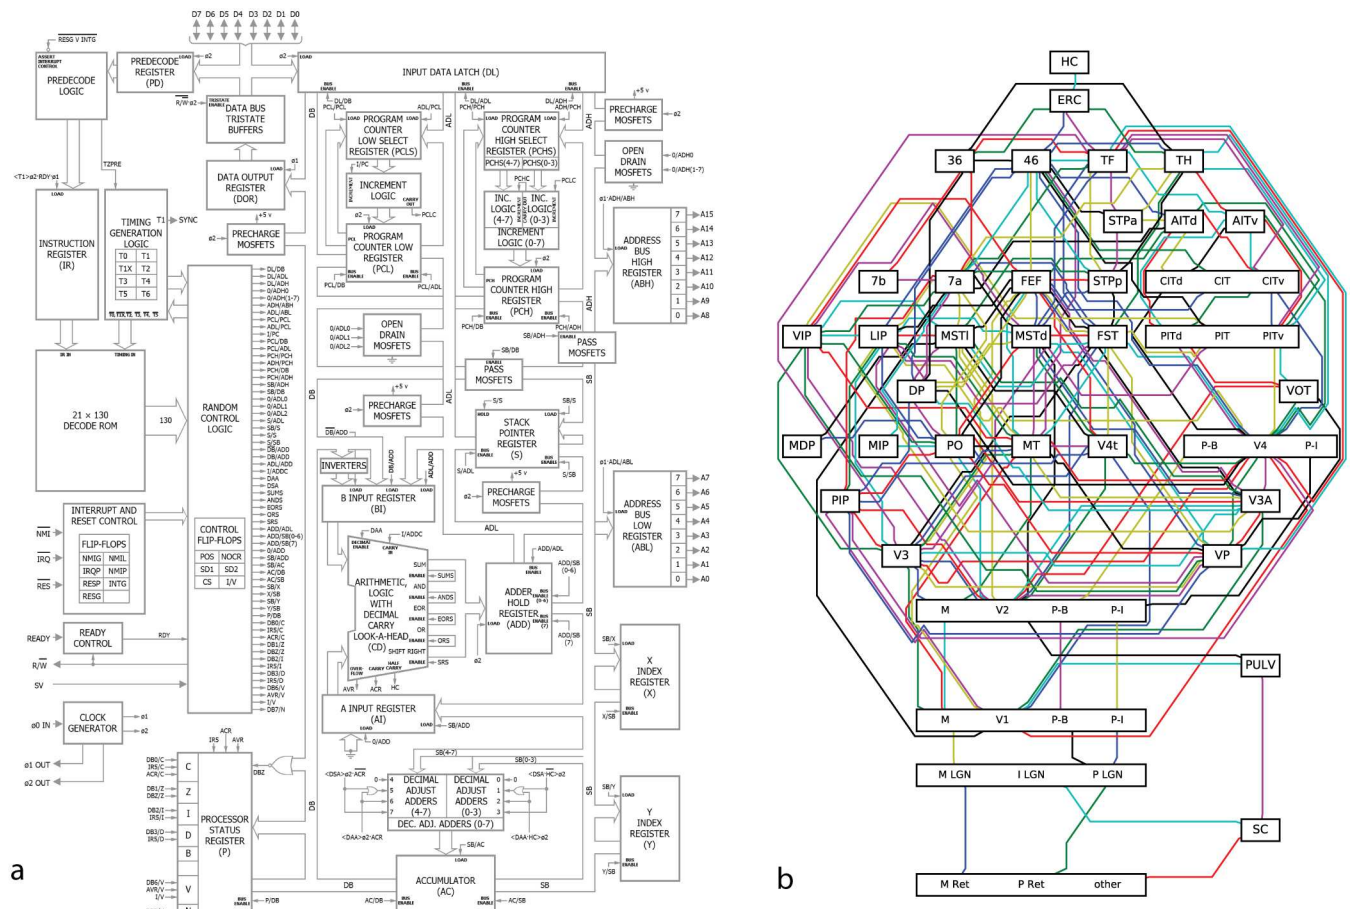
a

D7 D6 D5 D4 D3 D2 D1 D0

RESG V INTG

ASSERT INTERRUPT CONTROL

PREDECODE LOGIC

PREDECODE REGISTER (PD)

LOAD ø2

LOAD

INPUT DATA LATCH (DL)

R/W ø2

TRISTATE ENABLE

DATA BUS TRISTATE BUFFERS

<T1>ø2·RDY·ø1

T2PRE

DATA OUTPUT REGISTER (DOR)

ø1 LOAD

+5 v

ø2

PRECHARGE MOSFETS

LOAD

INSTRUCTION REGISTER (IR)

TIMING GENERATION LOGIC

T1 SYNC

| T0 | T1 |
|---|---|
| T1X | T2 |
| T3 | T4 |
| T5 | T6 |

T0, T1X, T2, T3, T4, T5

IR IN

TIMING IN

21 × 130 DECODE ROM

130

RANDOM CONTROL LOGIC

DL/DB DL/ADL DL/ADH 0/ADH(1-7) ADH/ABH ADL/ABL PCL/PCL ADL/PCL I/PC PCL/DB PCL/ADL PCH/PCH ADH/PCH PCH/DB PCH/ADH SB/ADH SB/DB 0/ADL0 0/ADL1 0/ADL2 S/ADL SB/S S/S S/SB DB/ADD DB/ADD ADL/ADD I/ADDC DAA DSA SUMS ANDS EORS ORS SRS ADD/ADL ADD/SB(0-6) ADD/SB(7) 0/ADD SB/ADD SB/AC AC/DB AC/SB SB/X X/SB SB/Y Y/SB P/DB DB0/C IR5/C ACR/C DB1/Z DBZ/Z DB2/I IR5/I DB3/D IR5/D DB6/V AVR/V I/V DB7/N

INTERRUPT AND RESET CONTROL

NMI

IRQ

RES

FLIP-FLOPS

| NMIG | NMIL |
|---|---|
| IRQP | NMIP |
| RESP | INTG |
| RESG | |

CONTROL FLIP-FLOPS

| POS | NOCR |
|---|---|
| SD1 | SD2 |
| CS | I/V |

READY

READY CONTROL

RDY

R/W

SV

ø0 IN

CLOCK GENERATOR

ø1

ø2

ø1 OUT

ø2 OUT

BUS ENABLE

DL/DB

ADL/PCL

LOAD

PROGRAM COUNTER LOW SELECT REGISTER (PCLS)

I/PC

INCREMENT LOGIC

CARRY OUT

PCLC

PROGRAM COUNTER LOW REGISTER (PCL)

BUS ENABLE

PCL/DB

PCL/ADL

DB

ADL

DL/ADL PCH/PCH

DL/ADH ADH/PCH

PROGRAM COUNTER HIGH SELECT REGISTER (PCHS)

PCHS(4-7) PCHS(0-3)

PCHC

INC. LOGIC (4-7)

INC. LOGIC (0-3)

INCREMENT LOGIC (0-7)

PROGRAM COUNTER HIGH REGISTER (PCH)

PCH/DB

PCH/ADH

ADH

+5 v

PRECHARGE MOSFETS

ø2

OPEN DRAIN MOSFETS

0/ADH0

0/ADH(1-7)

ø1·ADH/ABH

LOAD

ADDRESS BUS HIGH REGISTER (ABH)

7 A15
6 A14
5 A13
4 A12
3 A11
2 A10
1 A9
0 A8

0/ADL0
0/ADL1
0/ADL2

OPEN DRAIN MOSFETS

SB/ADH

PASS MOSFETS

ENABLE SB/DB

PASS MOSFETS

+5 v

ø2

PRECHARGE MOSFETS

DB/ADD

S/S

HOLD

SB/S

LOAD

STACK POINTER REGISTER (S)

BUS ENABLE

S/ADL

S/SB

+5 v

PRECHARGE MOSFETS

ø1·ADL/ABL

LOAD

ADDRESS BUS LOW REGISTER (ABL)

7 A7
6 A6
5 A5
4 A4
3 A3
2 A2
1 A1
0 A0

INVERTERS

DB/ADD

ADL/ADD

B INPUT REGISTER (BI)

DAA

I/ADDC

DECIMAL ENABLE

CARRY IN

SUM

ENABLE SUMS

ARITHMETIC, LOGIC WITH DECIMAL CARRY LOOK-A-HEAD (CD)

AND ANDS

EOR EORS

OR ORS

SHIFT RIGHT SRS

OVER-FLOW CARRY HALF CARRY

AVR ACR HC

ADL

ADD/ADL

ADDER HOLD REGISTER (ADD)

ADD/SB (0-6)

ADD/SB (7)

ø2

SB

A INPUT REGISTER (AI)

LOAD

SB/ADD

0/ADD

SB(4-7)

SB(0-3)

<DSA>ø2·ACR

<DSA·HC>ø2

DECIMAL ADJUST ADDERS (4-7)

DECIMAL ADJUST ADDERS (0-3)

DEC. ADJ. ADDERS (0-7)

<DAA>ø2·ACR

<DAA·HC>ø2

SB/AC

ACCUMULATOR (AC)

AC/DB

AC/SB

SB/X

X INDEX REGISTER (X)

X/SB

SB/Y

Y INDEX REGISTER (Y)

Y/SB

ACR IR5 AVR

DBZ

C Z I D B V N

PROCESSOR STATUS REGISTER (P)

P/DB

DB

SB

b

HC

ERC

36

46

TF

TH

STPa

AITd

AITv

7b

7a

FEF

STPp

CITd CIT CITv

VIP

LIP

MSTl

MSTd

FST

PITd PIT PITv

DP

VOT

MDP

MIP

PO

MT

V4t

P-B V4 P-I

PIP

V3A

V3

VP

M V2 P-B P-I

PULV

M V1 P-B P-I

M LGN I LGN P LGN

SC

M Ret P Ret other